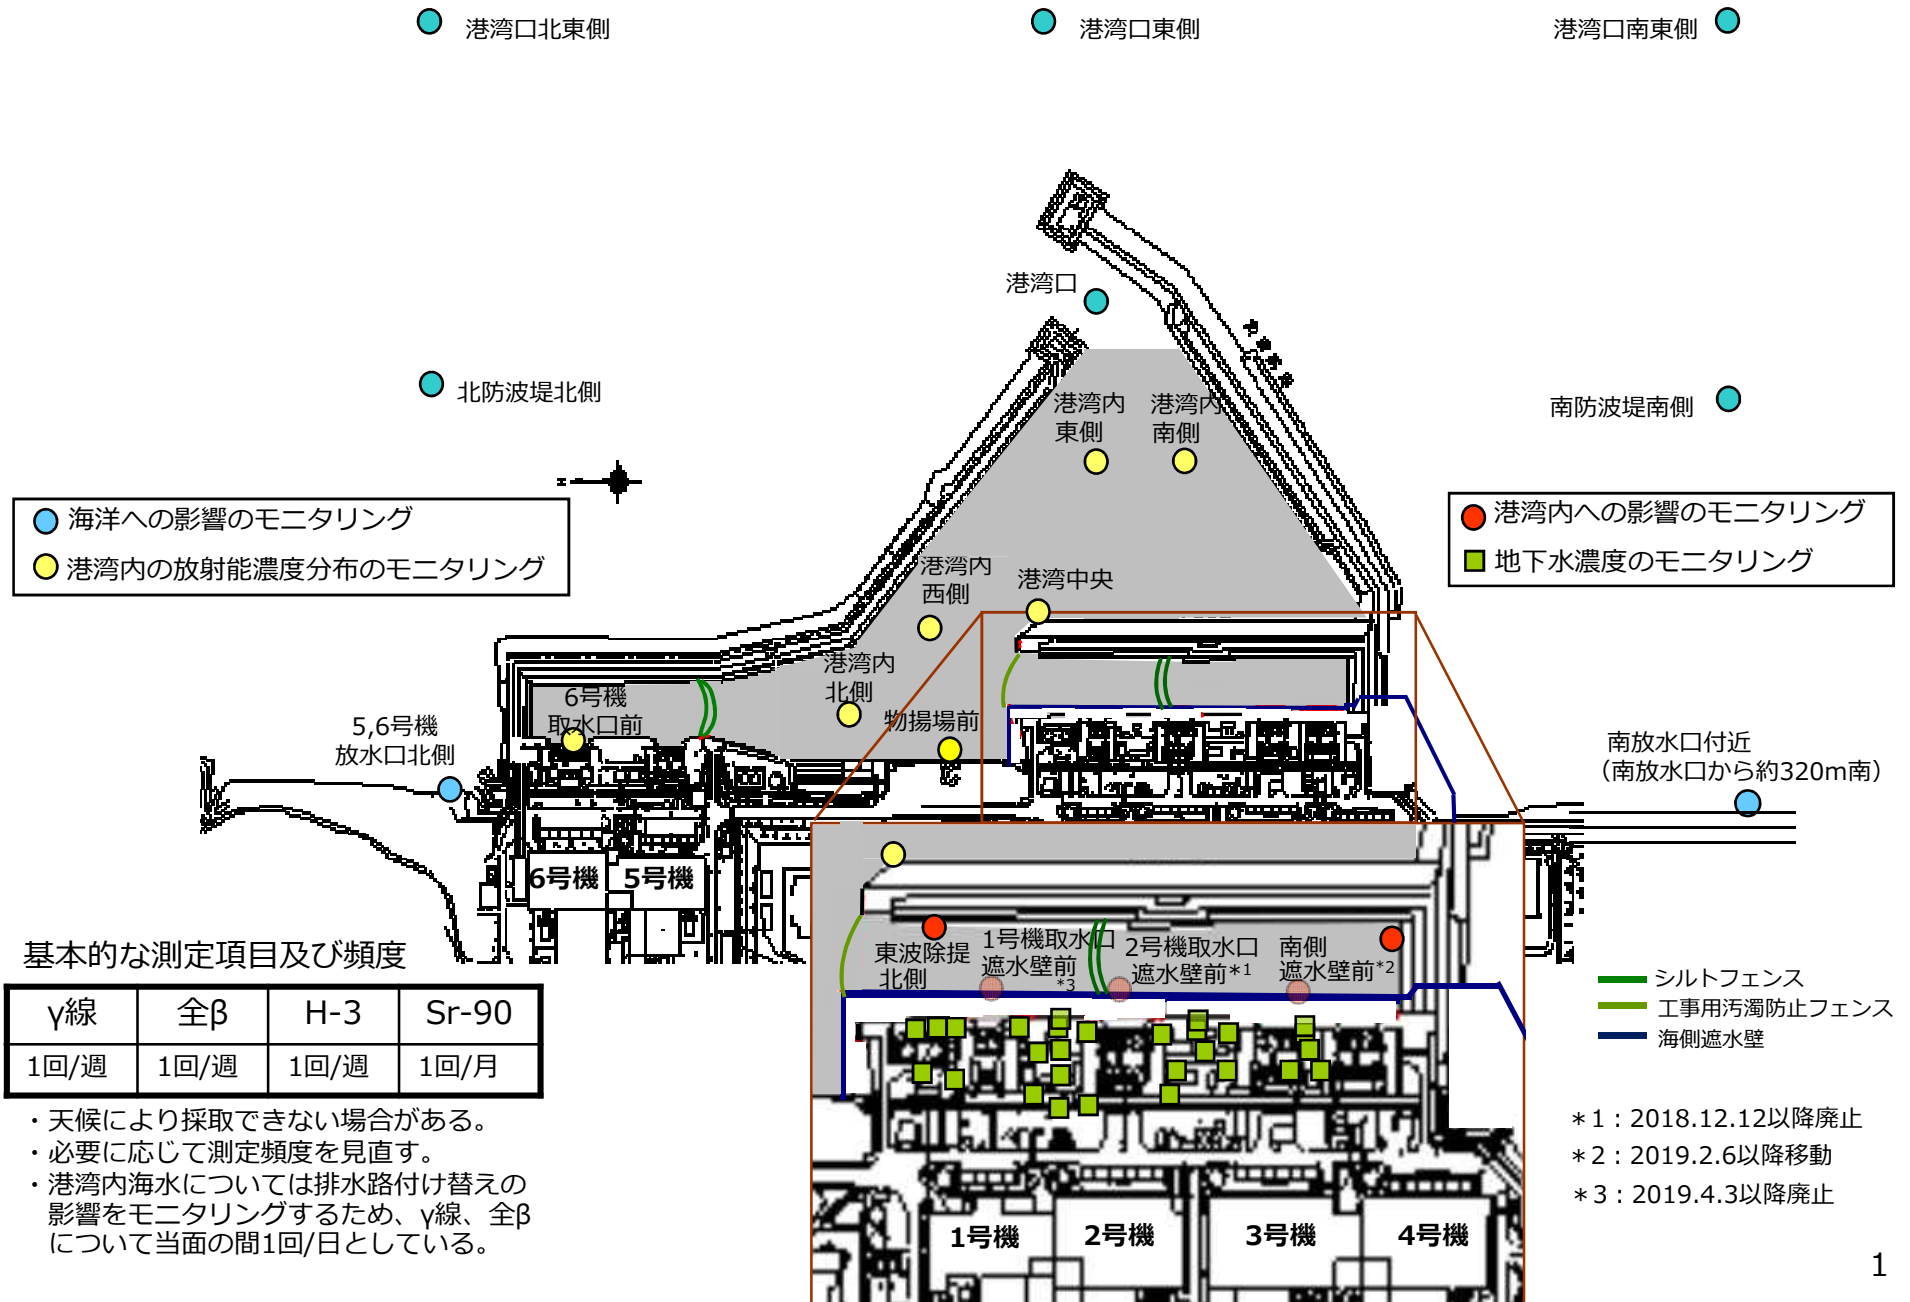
港湾口北東側

港湾口東側

港湾口南東側

港湾口

北防波堤北側

南防波堤南側

港湾内東側

港湾内南側

海洋への影響のモニタリング
港湾内の放射能濃度分布のモニタリング

港湾内への影響のモニタリング
地下水濃度のモニタリング

港湾内西側

港湾中央

6号機取水口前

港湾内北側

物揚場前

5,6号機放水口北側

南放水口付近
（南放水口から約320m南）

6号機

5号機

基本的な測定項目及び頻度

| γ線 | 全β | H-3 | Sr-90 |
|---|---|---|---|
| 1回/週 | 1回/週 | 1回/週 | 1回/月 |

・天候により採取できない場合がある。
・必要に応じて測定頻度を見直す。
・港湾内海水については排水路付け替えの影響をモニタリングするため、γ線、全βについて当面の間1回/日としている。

東波除提北側

1号機取水口遮水壁前 *3

2号機取水口遮水壁前*1

南側遮水壁前*2

シルトフェンス
工事用汚濁防止フェンス
海側遮水壁

＊1：2018.12.12以降廃止
＊2：2019.2.6以降移動
＊3：2019.4.3以降廃止

1号機

2号機

3号機

4号機

1